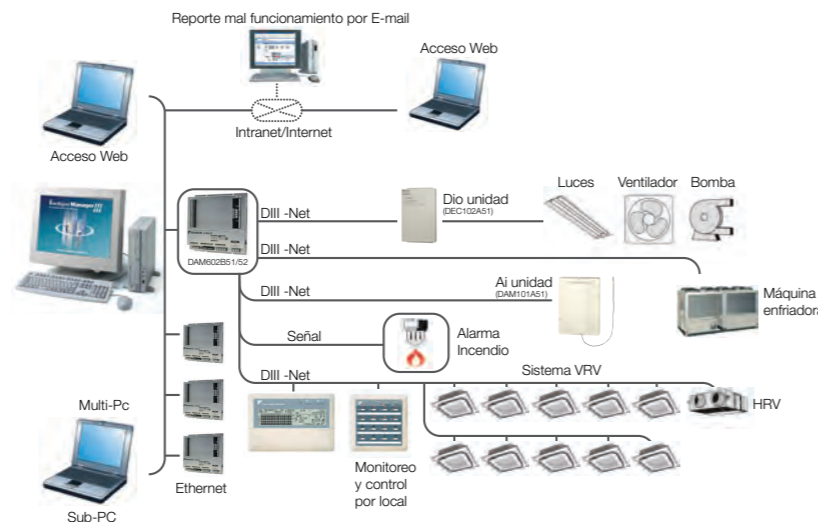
Reporte mal funcionamiento por E-mail

Acceso Web

Intranet/Internet

Acceso Web

Dio unidad
(DEC102A51)

Luces

Ventilador

Bomba

DIII -Net

DIII -Net

DAM602B51/52

DIII -Net

Ai unidad
(DAM101A51)

Máquina enfriadora

Señal

Alarma Incendio

DIII -Net

Sistema VRV

HRV

Multi-Pc

Monitoreo y control por local

Ethernet

Sub-PC